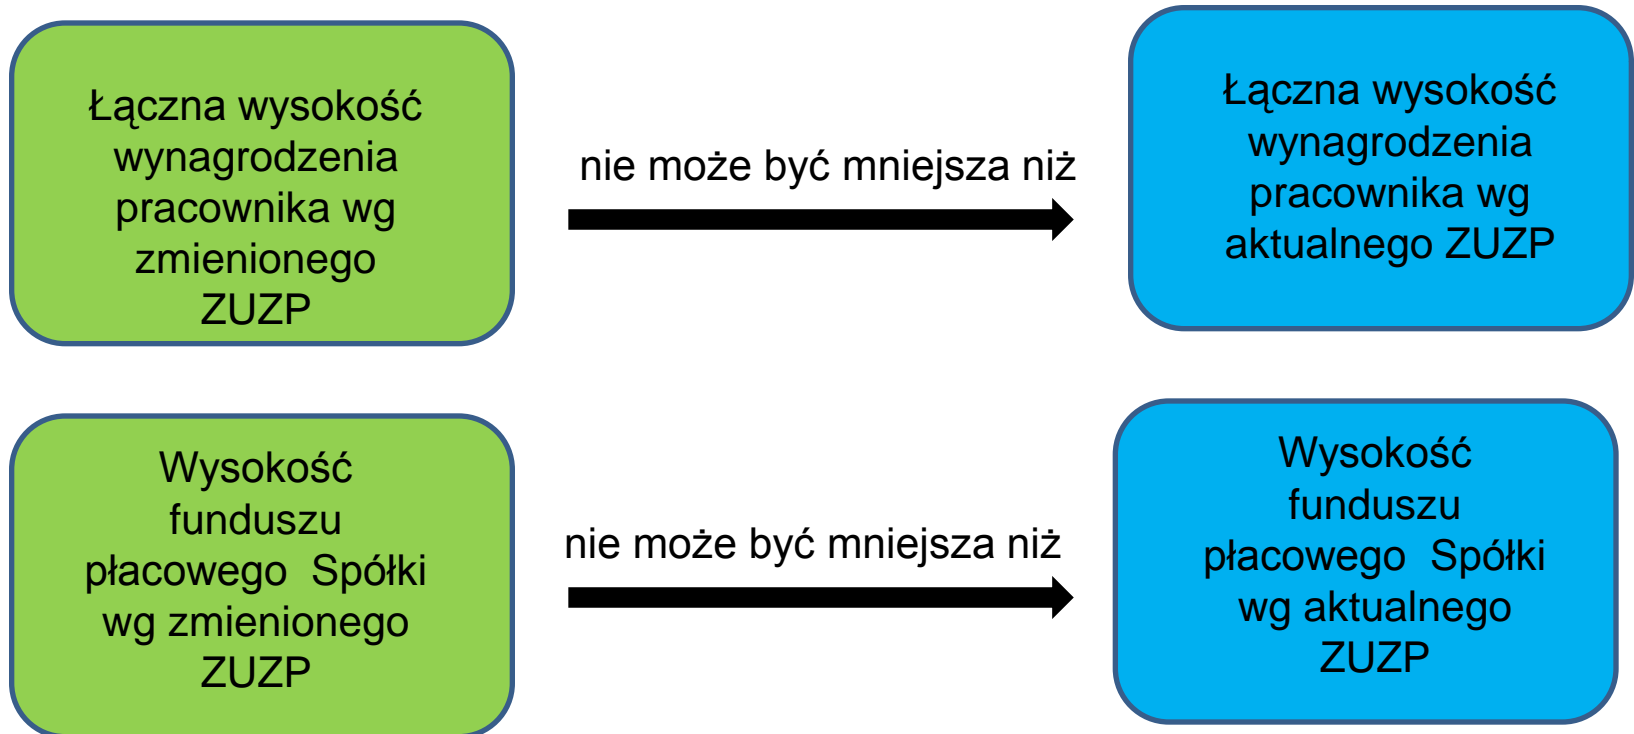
Łączna wysokość wynagrodzenia pracownika wg zmienionego ZUZP

nie może być mniejsza niż

Łączna wysokość wynagrodzenia pracownika wg aktualnego ZUZP

Wysokość funduszu płacowego Spółki wg zmienionego ZUZP

nie może być mniejsza niż

Wysokość funduszu płacowego Spółki wg aktualnego ZUZP